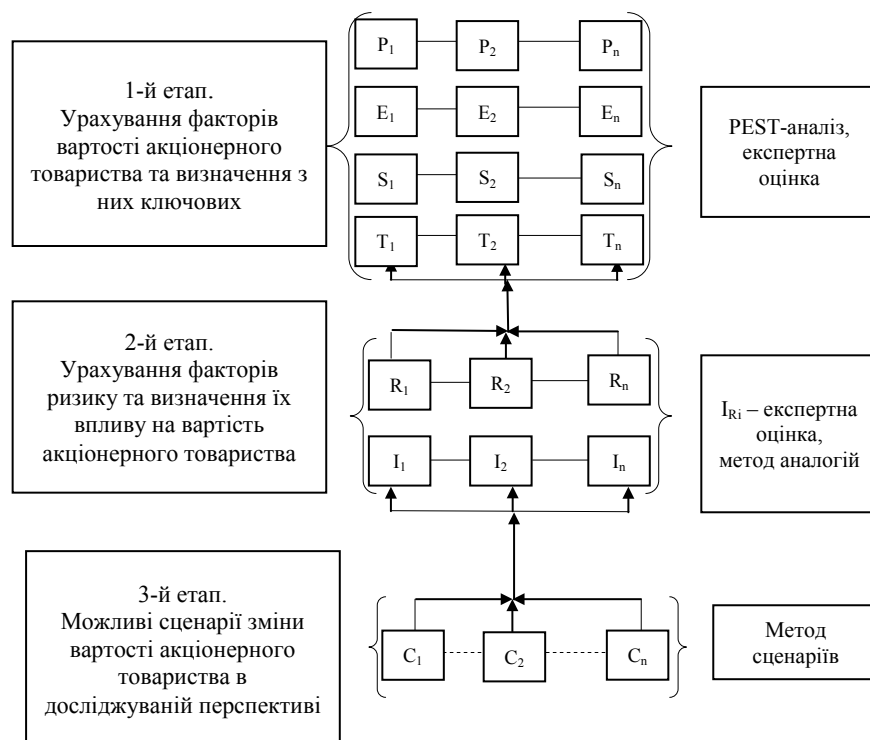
1-й етап.
Урахування факторів вартості акціонерного товариства та визначення з них ключових

$P_1$ $P_2$ $P_n$

$E_1$ $E_2$ $E_n$

$S_1$ $S_2$ $S_n$

$T_1$ $T_2$ $T_n$

PEST-аналіз, експертна оцінка

2-й етап.
Урахування факторів ризику та визначення їх впливу на вартість акціонерного товариства

$R_1$ $R_2$ $R_n$

$I_1$ $I_2$ $I_n$

$I_{Ri}$ – експертна оцінка, метод аналогій

3-й етап.
Можливі сценарії зміни вартості акціонерного товариства в досліджуваній перспективі

$C_1$ $C_2$ $C_n$

Метод сценаріїв